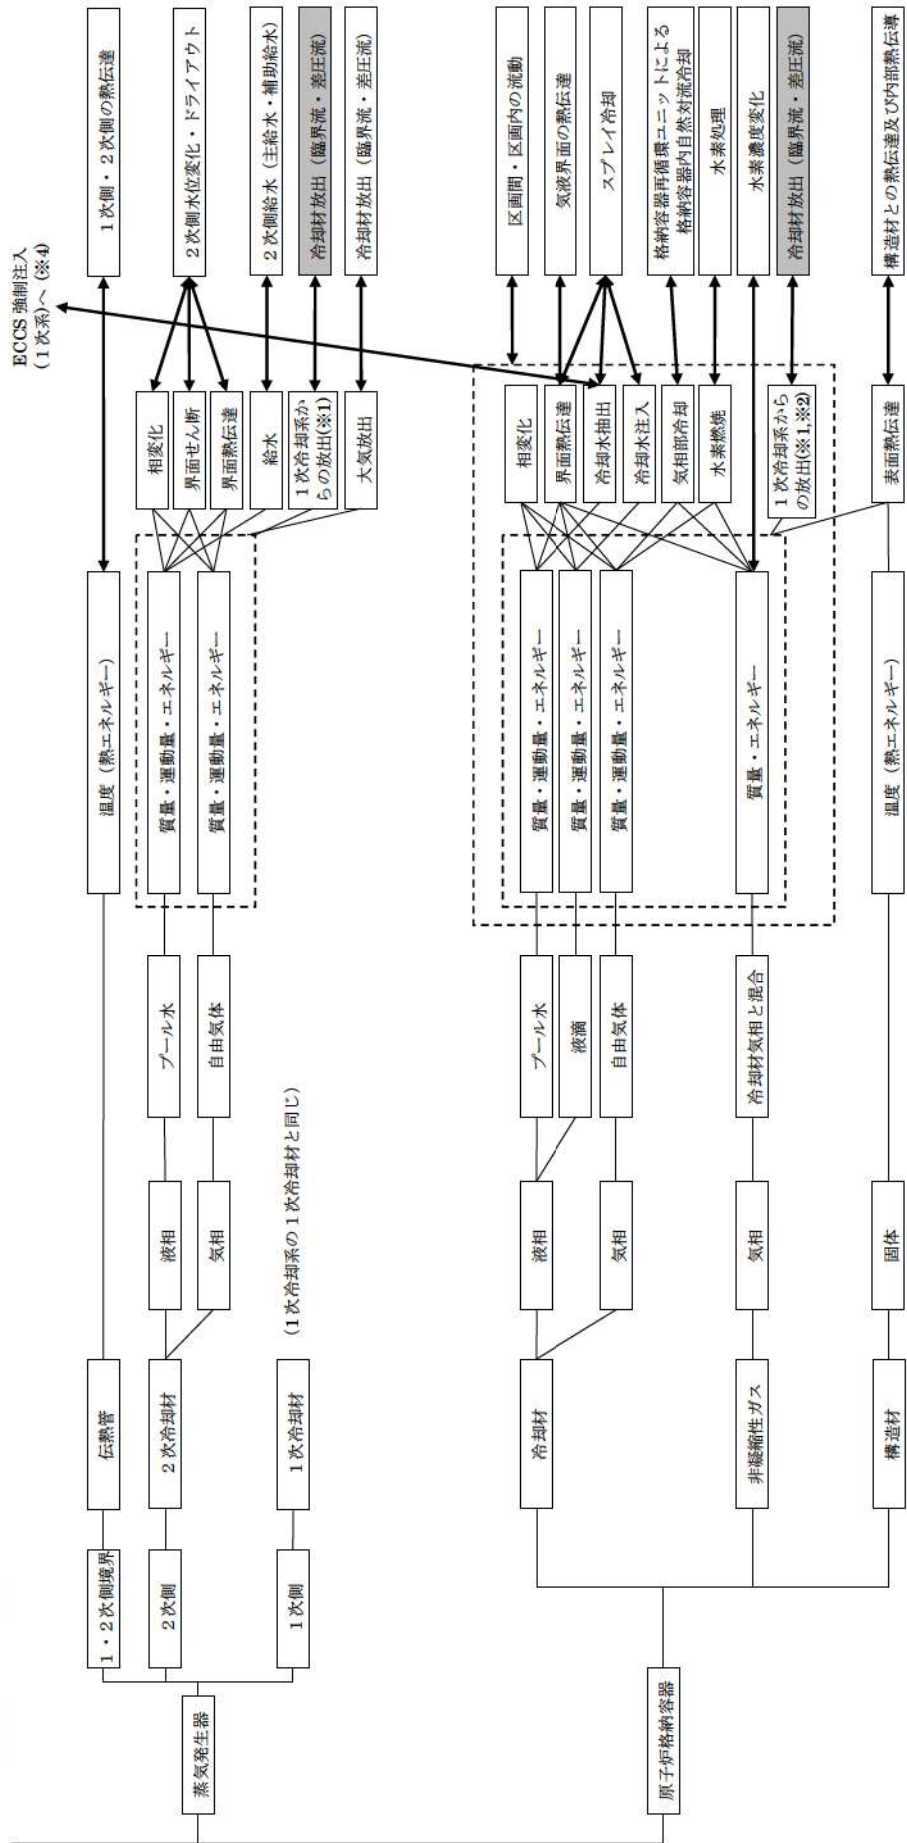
蒸気発生器

1・2次側境界

伝熱管

温度（熱エネルギー）

1次側・2次側の熱伝達

2次側

2次冷却材

液相

プール水

質量・運動量・エネルギー

気相

自由気体

質量・運動量・エネルギー

相変化

界面せん断

界面熱伝達

給水

1次冷却系からの放出(※1)

大気放出

2次側水位変化・ドライアウト

2次側給水（主給水・補助給水）

冷却材放出（臨界流・差圧流）

冷却材放出（臨界流・差圧流）

1次側

1次冷却材

（1次冷却系の1次冷却材と同じ）

ECCS 強制注入（1次系）へ（※4）

原子炉格納容器

冷却材

液相

プール水

液滴

質量・運動量・エネルギー

質量・運動量・エネルギー

気相

自由気体

質量・運動量・エネルギー

非凝縮性ガス

気相

冷却材気相と混合

質量・エネルギー

相変化

界面熱伝達

冷却水抽出

冷却水注入

気相部冷却

水素燃焼

1次冷却系からの放出(※1,※2)

区画間・区画内の流動

気液界面の熱伝達

スプレイ冷却

格納容器再循環ユニットによる格納容器内自然対流冷却

水素処理

水素濃度変化

冷却材放出（臨界流・差圧流）

構造材

固体

温度（熱エネルギー）

表面熱伝達

構造材との熱伝達及び内部熱伝導